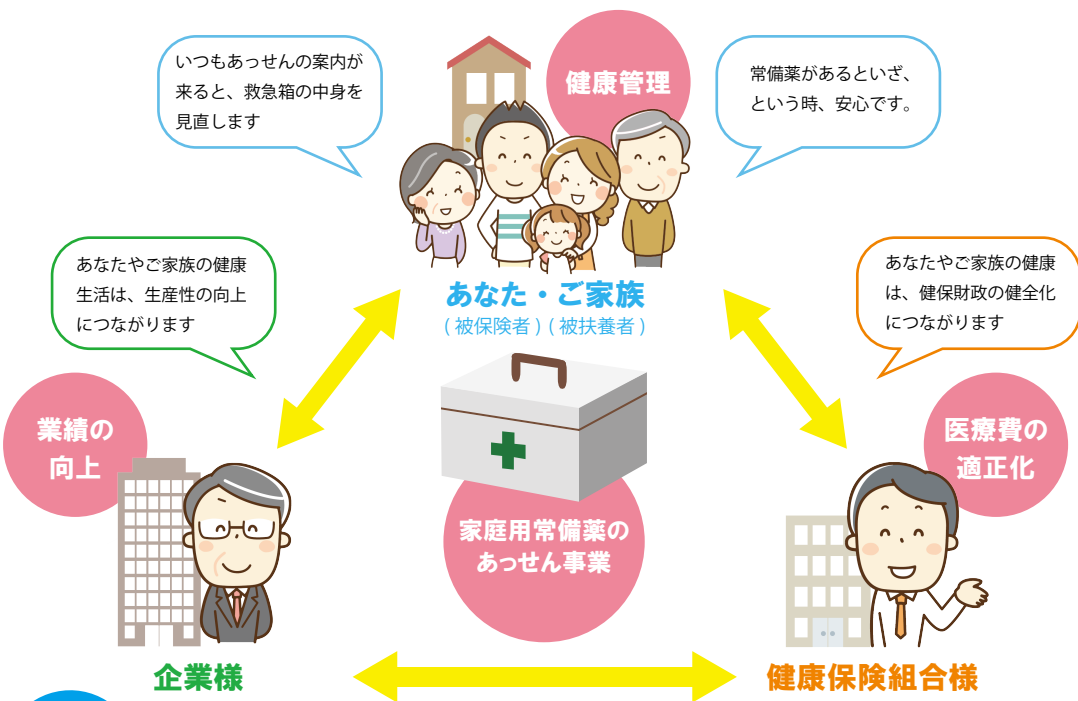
いつもあっせんの案内が来ると、救急箱の中身を見直します

健康管理

常備薬があるといざ、という時、安心です。

あなたやご家族の健康生活は、生産性の向上につながります

あなた・ご家族
（被保険者）（被扶養者）

あなたやご家族の健康は、健保財政の健全化につながります

業績の向上

医療費の適正化

家庭用常備薬のあっせん事業

企業様

健康保険組合様